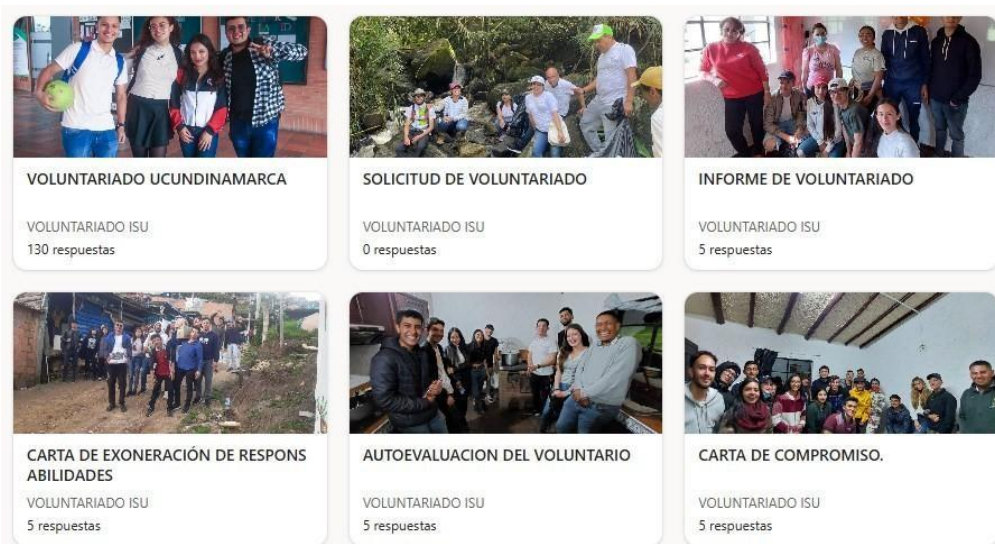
VOLUNTARIADO UCUNDINAMARCA

VOLUNTARIADO ISU
130 respuestas

SOLICITUD DE VOLUNTARIADO

VOLUNTARIADO ISU
0 respuestas

INFORME DE VOLUNTARIADO

VOLUNTARIADO ISU
5 respuestas

CARTA DE EXONERACIÓN DE RESPONS ABILIDADES

VOLUNTARIADO ISU
5 respuestas

AUTOEVALUACION DEL VOLUNTARIO

VOLUNTARIADO ISU
5 respuestas

CARTA DE COMPROMISO.

VOLUNTARIADO ISU
5 respuestas